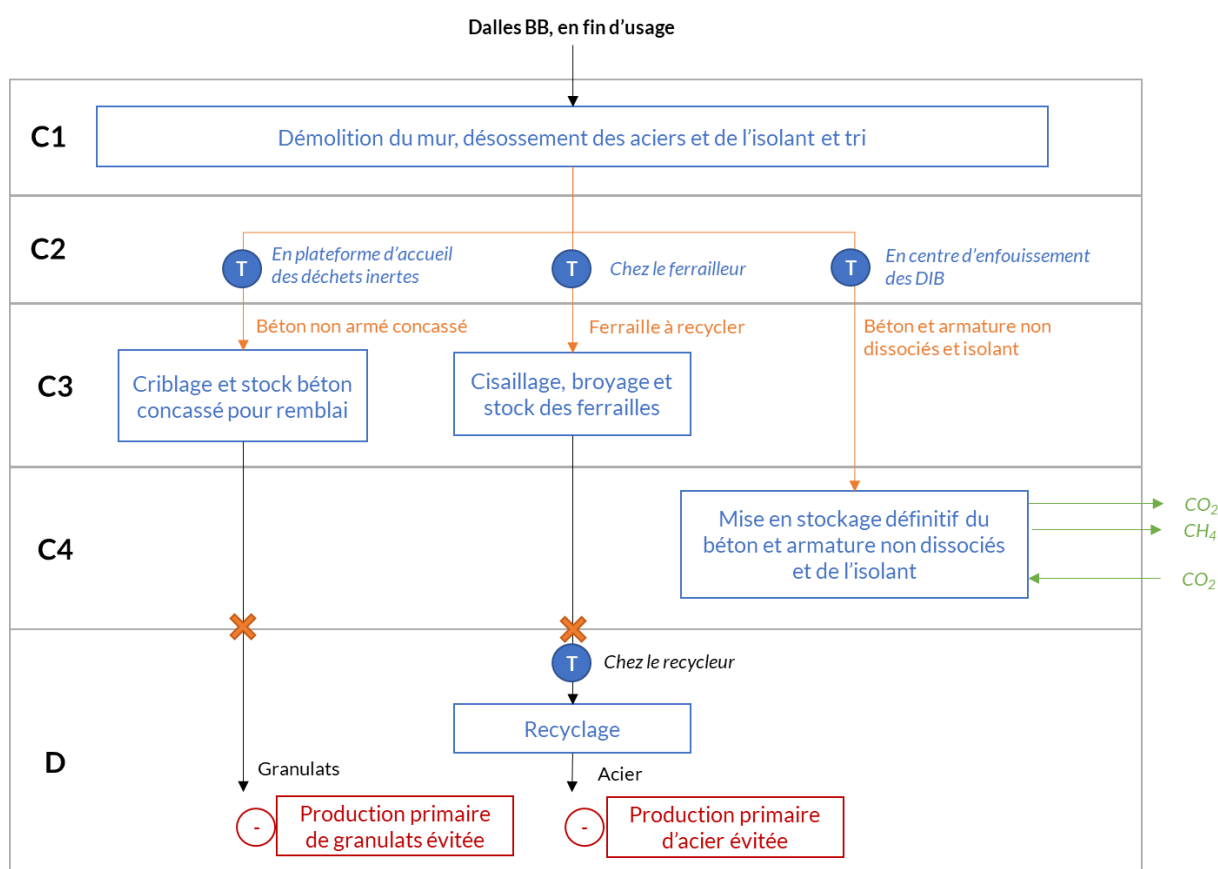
Dalles BB, en fin d'usage

C1

Démolition du mur, désossement des aciers et de l'isolant et tri

C2

T En plateforme d'accueil des déchets inertes

T Chez le ferrailleur

T En centre d'enfouissement des DIB

C3

Béton non armé concassé

Criblage et stock béton concassé pour remblai

Ferraille à recycler

Cisaillage, broyage et stock des ferrailles

Béton et armature non dissociés et isolant

C4

Mise en stockage définitif du béton et armature non dissociés et de l'isolant

$CO_2$

$CH_4$

$CO_2$

D

T Chez le recycleur

Recyclage

Granulats

- Production primaire de granulats évitée

Acier

- Production primaire d'acier évitée